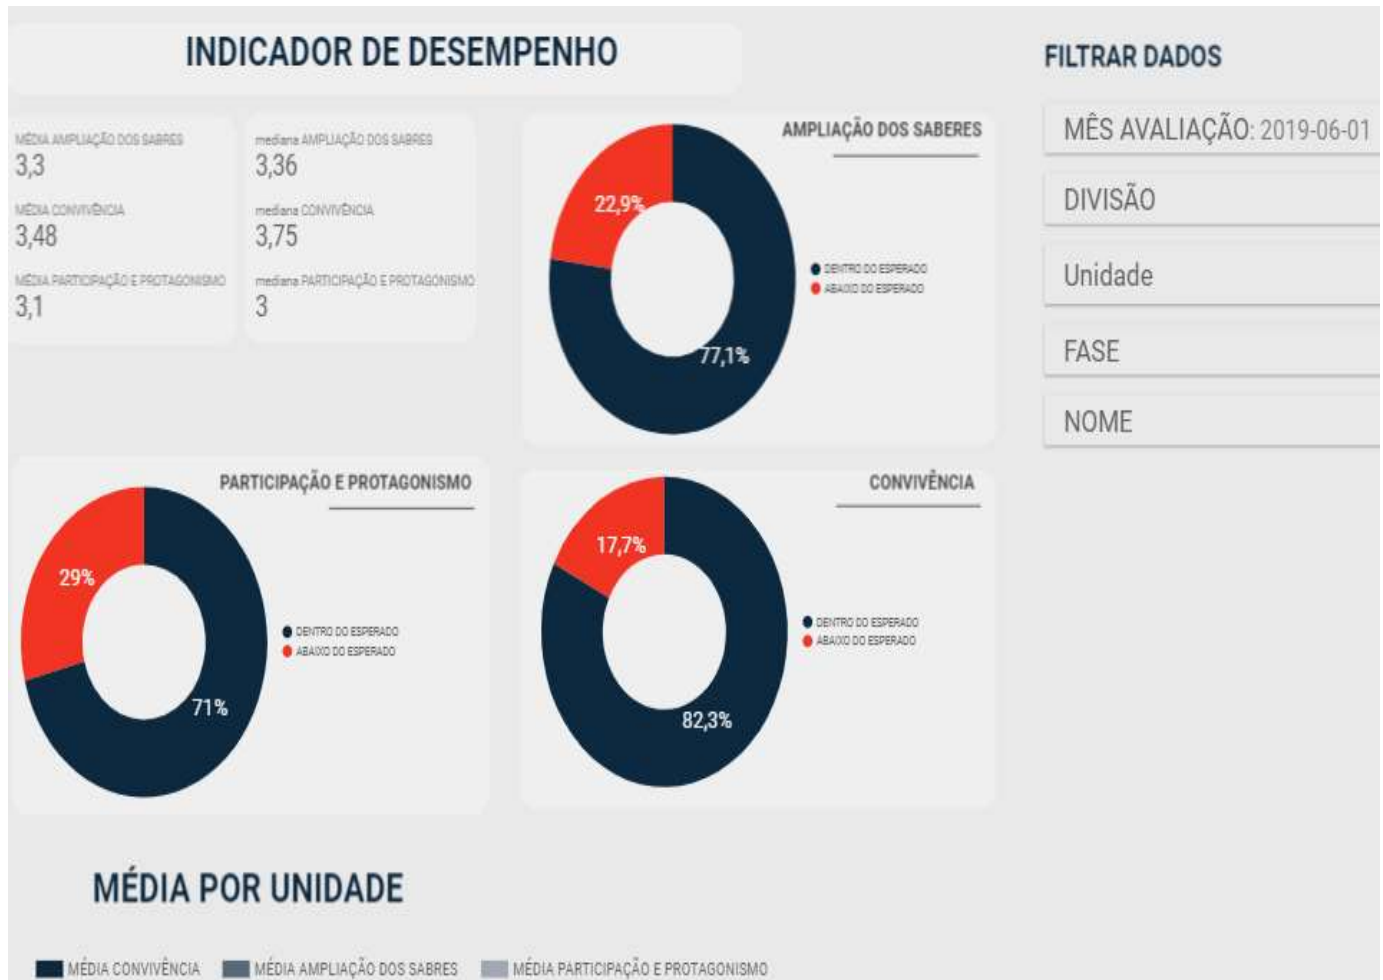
INDICADOR DE DESEMPENHO

MÉDIA AMPLIAÇÃO DOS SABERES
3,3
MÉDIA CONVIVÊNCIA
3,48
MÉDIA PARTICIPAÇÃO E PROTAGONISMO
3,1

mediana AMPLIAÇÃO DOS SABERES
3,36
mediana CONVIVÊNCIA
3,75
mediana PARTICIPAÇÃO E PROTAGONISMO
3

AMPLIAÇÃO DOS SABERES
22,9%
77,1%
DENTRO DO ESPERADO
ABAIXO DO ESPERADO

FILTRAR DADOS
MÊS AVALIAÇÃO: 2019-06-01
DIVISÃO
Unidade
FASE
NOME

PARTICIPAÇÃO E PROTAGONISMO
29%
71%
DENTRO DO ESPERADO
ABAIXO DO ESPERADO

CONVIVÊNCIA
17,7%
82,3%
DENTRO DO ESPERADO
ABAIXO DO ESPERADO

MÉDIA POR UNIDADE

MÉDIA CONVIVÊNCIA
MÉDIA AMPLIAÇÃO DOS SABERES
MÉDIA PARTICIPAÇÃO E PROTAGONISMO